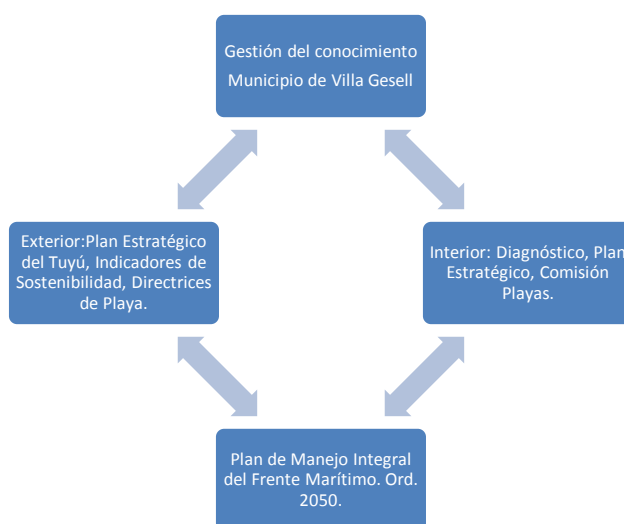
Gestión del conocimiento Municipio de Villa Gesell

Exterior:Plan Estratégico del Tuyú, Indicadores de Sostenibilidad, Directrices de Playa.

Interior: Diagnóstico, Plan Estratégico, Comisión Playas.

Plan de Manejo Integral del Frente Marítimo. Ord. 2050.